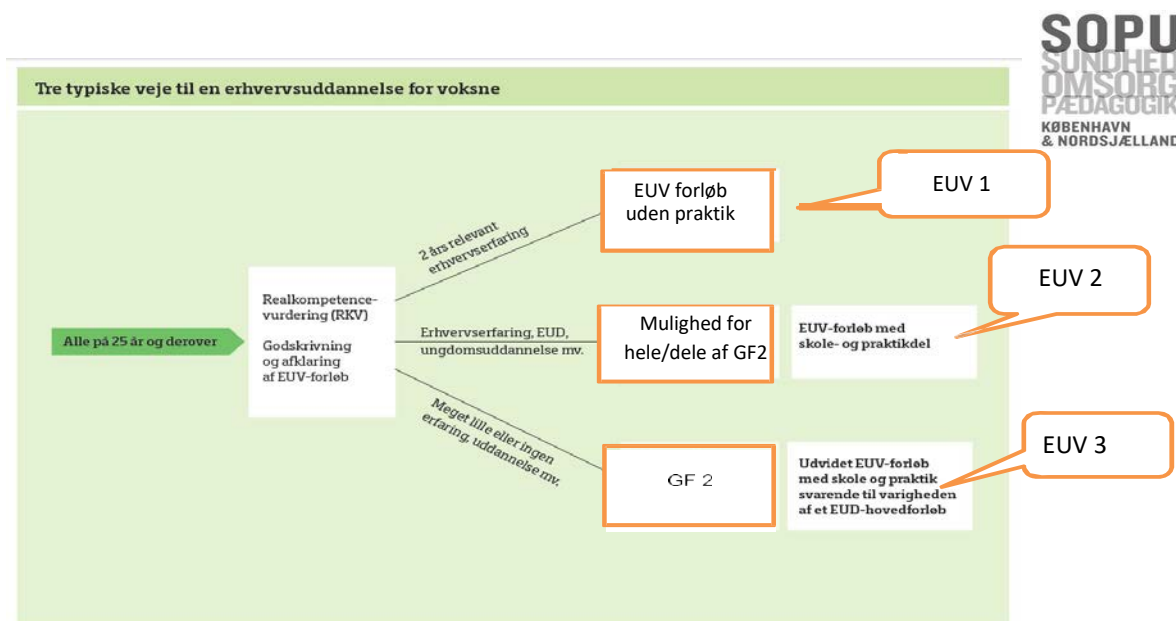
SOPU
SUNDHED
OMSORG
PÆDAGOGIK
KØBENHAVN
& NORDSJÆLLAND

Tre typiske veje til en erhvervsuddannelse for voksne

Alle på 25 år og derover

Realkompetence-vurdering (RKV)

Godskrivning og afklaring af EUV-forløb

2 års relevant erhvervserfaring

Erhvervserfaring, EUD, ungdomsuddannelse mv.

Meget lille eller ingen erfaring, uddannelse mv.

EUV forløb uden praktik

EUV 1

Mulighed for hele/dele af GF2

EUV-forløb med skole- og praktikdel

EUV 2

GF 2

Udvidet EUV-forløb med skole og praktik svarende til varigheden af et EUD-hovedforløb

EUV 3